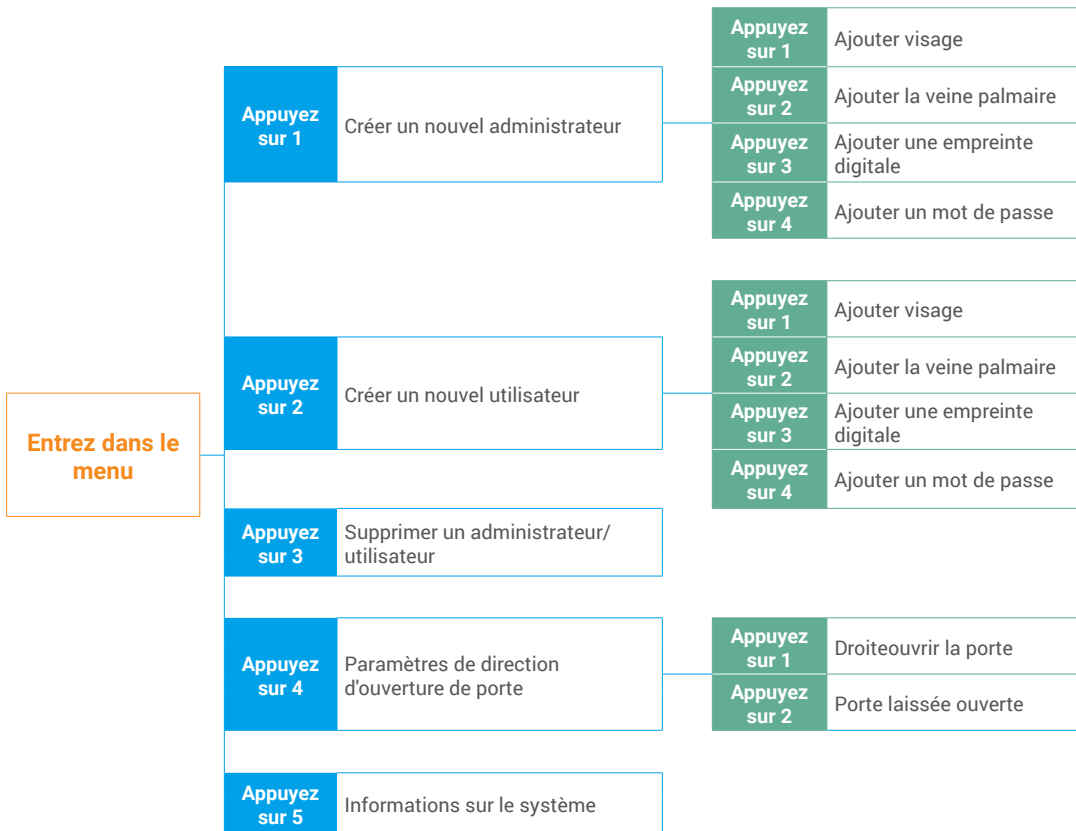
Entrez dans le menu

Appuyez sur 1 | Créer un nouvel administrateur

Appuyez sur 1 | Ajouter visage
Appuyez sur 2 | Ajouter la veine palmaire
Appuyez sur 3 | Ajouter une empreinte digitale
Appuyez sur 4 | Ajouter un mot de passe

Appuyez sur 2 | Créer un nouvel utilisateur

Appuyez sur 1 | Ajouter visage
Appuyez sur 2 | Ajouter la veine palmaire
Appuyez sur 3 | Ajouter une empreinte digitale
Appuyez sur 4 | Ajouter un mot de passe

Appuyez sur 3 | Supprimer un administrateur/ utilisateur

Appuyez sur 4 | Paramètres de direction d'ouverture de porte

Appuyez sur 1 | Droiteouvrir la porte
Appuyez sur 2 | Porte laissée ouverte

Appuyez sur 5 | Informations sur le système